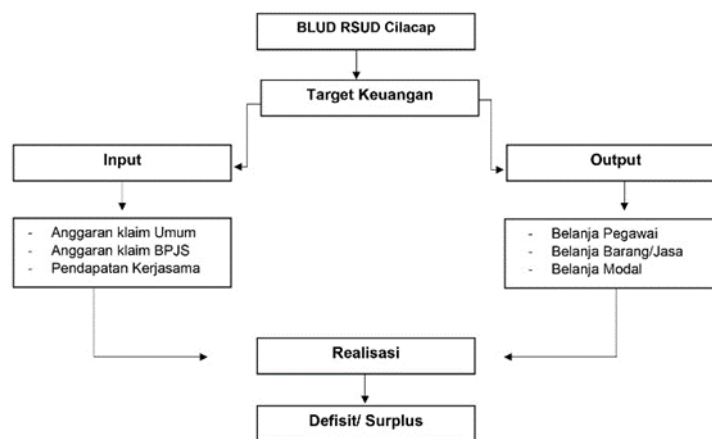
BLUD RSUD Cilacap

Target Keuangan

Input

Output

- Anggaran klaim Umum
- Anggaran klaim BPJS
- Pendapatan Kerjasama

- Belanja Pegawai
- Belanja Barang/Jasa
- Belanja Modal

Realisasi

Defisit/ Surplus